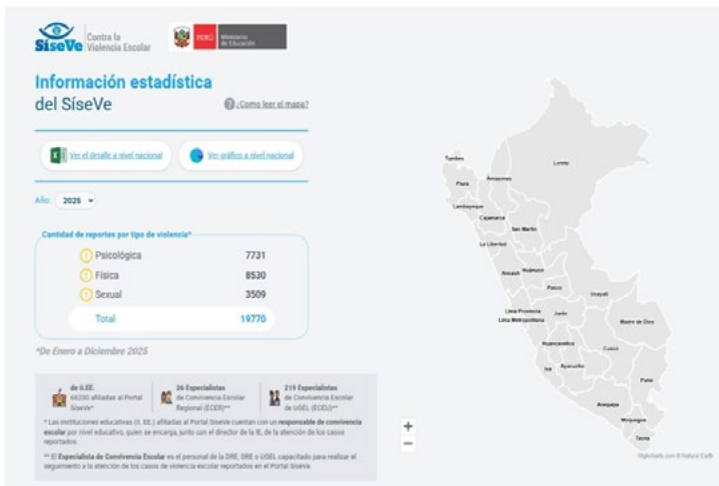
SíseVe Contra la Violencia Escolar

PERÚ Ministerio de Educación

Información estadística del SíseVe

¿Cómo leer el mapa?

Ver el detalle a nivel nacional

Ver gráfico a nivel nacional

Año: 2025

Cantidad de reportes por tipo de violencia*

| | |
|---|---|
| Psicológica | 7731 |
| Física | 8530 |
| Sexual | 3509 |
| Total | 19770 |

*De Enero a Diciembre 2025

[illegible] de II.EE. 66230 afiliadas al Portal SíseVe*

26 Especialistas de Convivencia Escolar Regional (ECER)**

219 Especialistas de Convivencia Escolar de UGEL (ECEU)**

* Las instituciones educativas (I. EE.) afiliadas al Portal SíseVe cuentan con un responsable de convivencia escolar por nivel educativo, quien se encarga, junto con el director de la IE, de la atención de los casos reportados.

** El Especialista de Convivencia Escolar es el personal de la DRE, GRE o UGEL capacitado para realizar el seguimiento a la atención de los casos de violencia escolar reportados en el Portal SíseVe.

Tumbes
Loreto
Amazonas
Piura
Lambayeque
Cajamarca
San Martín
La Libertad
Áncash
Huánuco
Pasco
Ucayali
Lima Provincia
Lima Metropolitana
Junín
Madre de Dios
Huancavelica
Cusco
Ica
Ayacucho
Puno
Arequipa
Moquegua
Tacna

+
−

Highcharts.com © Natural Earth